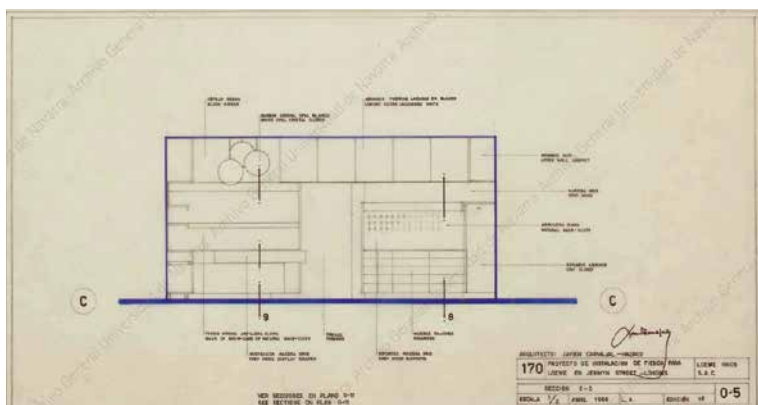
C

C

9

8

ARQUITECTO: JAVIER CARVAJAL - MADRID

170 PROYECTO DE INSTALACION DE TIENDA PARA LOEWE EN JERMYN STREET - LONDRES

LOEWE INGS S.A.C.

SECCION C-C

ESCALA 1/2 ABRIL 1964 L.A. EDICION 1ª

0-5

VER SECCIONES EN PLANO 0-11
SEE SECTIONS ON PLAN 0-11

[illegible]